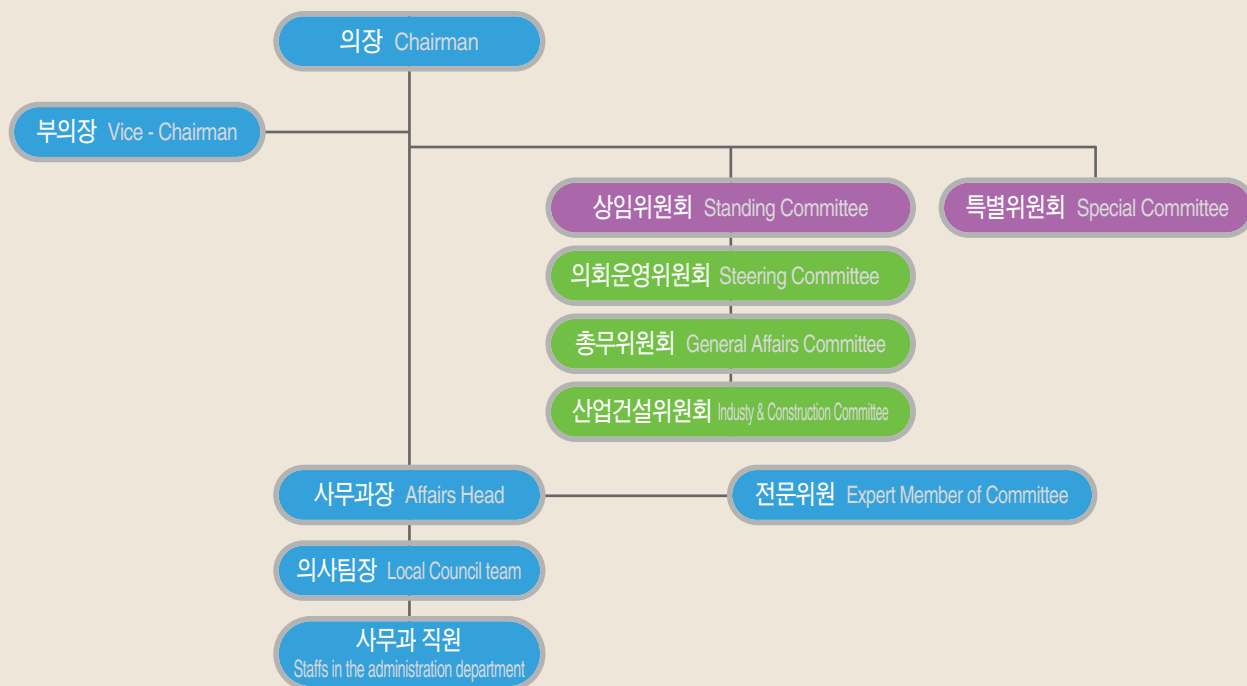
의장 Chairman

부의장 Vice - Chairman

상임위원회 Standing Committee

특별위원회 Special Committee

의회운영위원회 Steering Committee

총무위원회 General Affairs Committee

산업건설위원회 Industy & Construction Committee

사무과장 Affairs Head

전문위원 Expert Member of Committee

의사팀장 Local Council team

사무과 직원
Staffs in the administration department